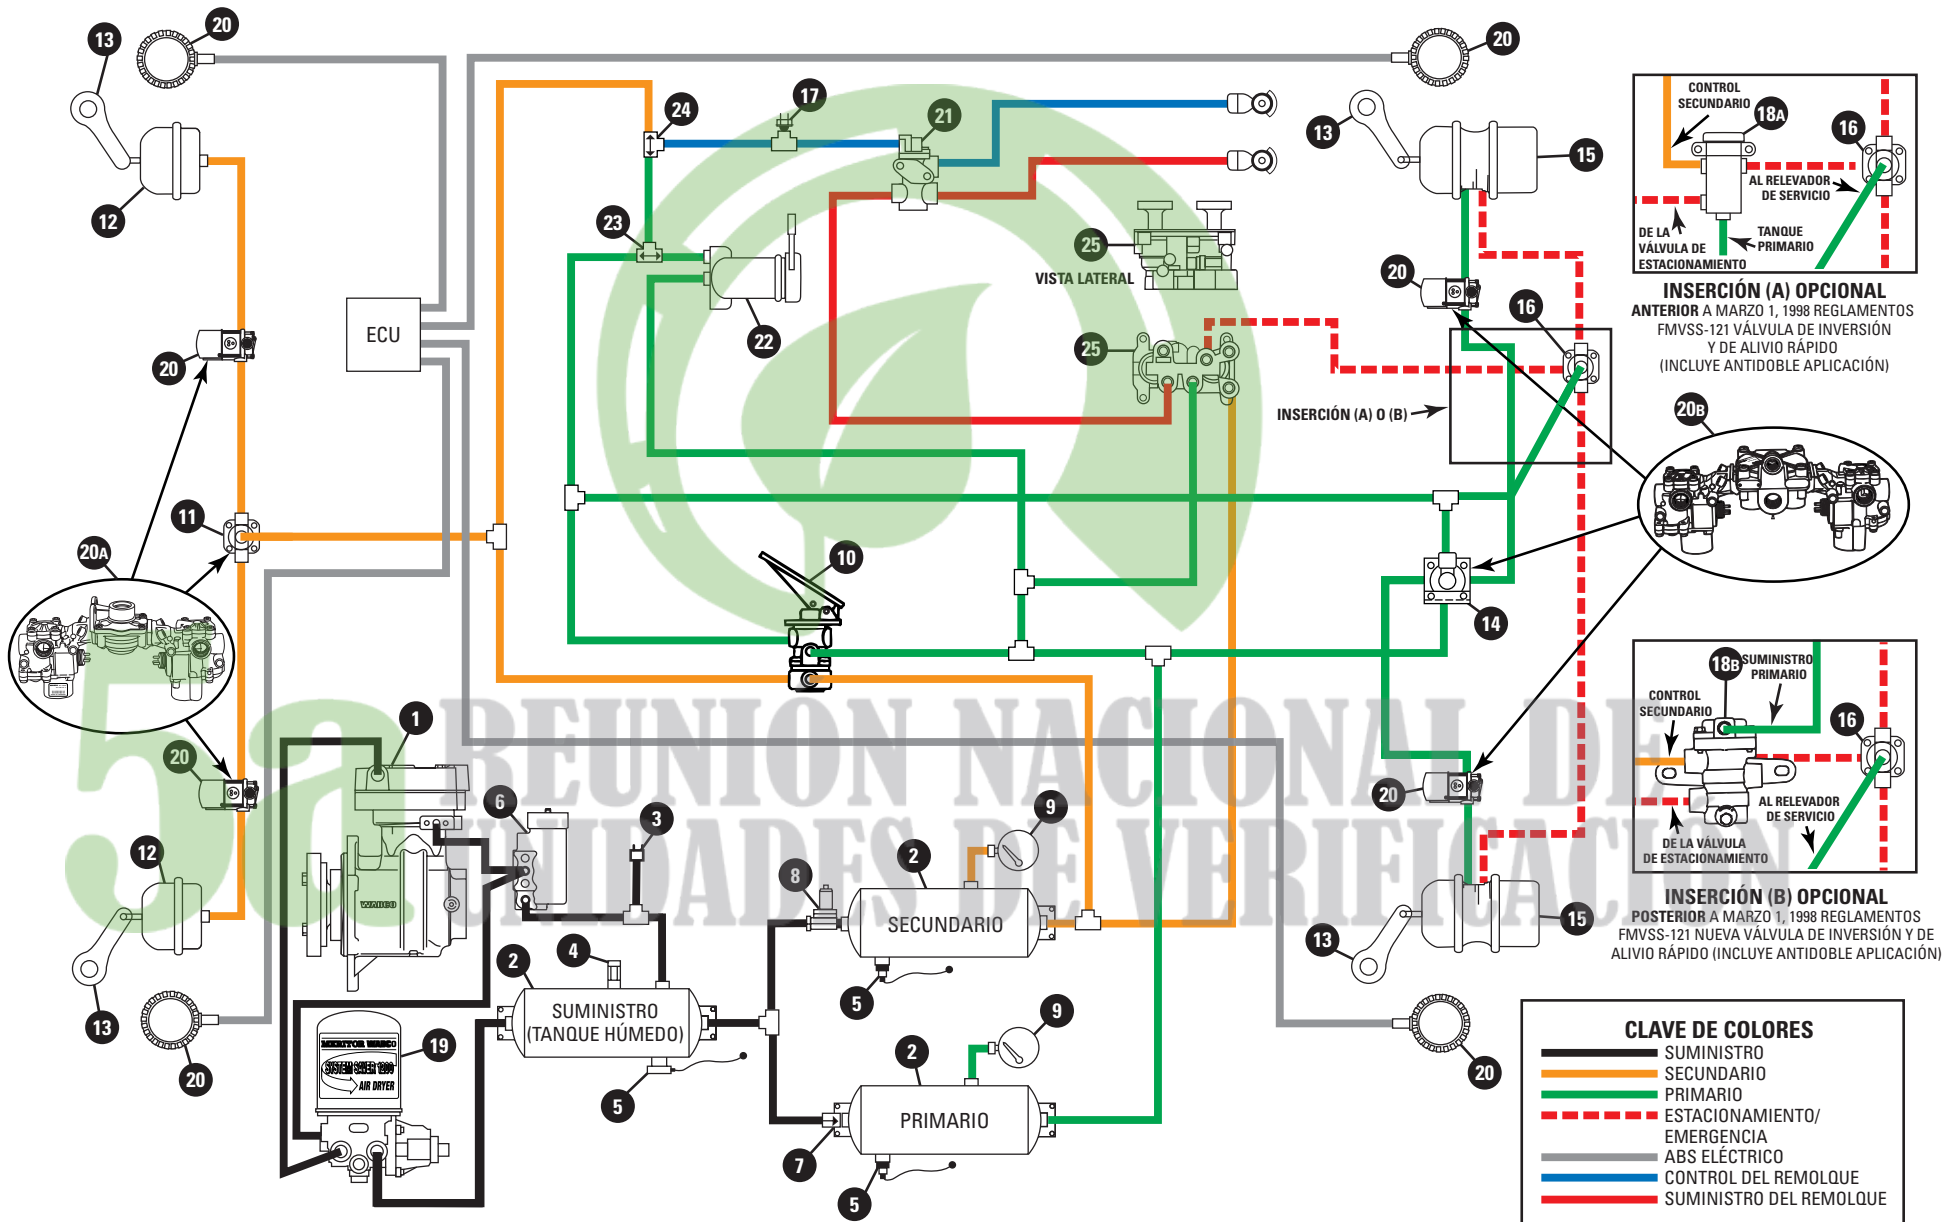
13
20
12
20
11
20A
20
12
13
20
ECU
24
17
21
23
22
25
VISTA LATERAL
25
10
1
6
3
9
2
8
SECUNDARIO
2
4
SUMINISTRO (TANQUE HÚMEDO)
5
5
19
MERITOR WABCO
SYSTEM SAVER 1200
AIR DRYER
9
2
PRIMARIO
7
5
WABCO
20
13
15
20
16
INSERCIÓN (A) O (B)
20B
14
20
15
13
20

CONTROL SECUNDARIO
18A
16
AL RELEVADOR DE SERVICIO
DE LA VÁLVULA DE ESTACIONAMIENTO
TANQUE PRIMARIO

INSERCIÓN (A) OPCIONAL
ANTERIOR A MARZO 1, 1998 REGLAMENTOS FMVSS-121 VÁLVULA DE INVERSIÓN Y DE ALIVIO RÁPIDO (INCLUYE ANTIDOBLE APLICACIÓN)

18B
SUMINISTRO PRIMARIO
CONTROL SECUNDARIO
16
AL RELEVADOR DE SERVICIO
DE LA VÁLVULA DE ESTACIONAMIENTO

INSERCIÓN (B) OPCIONAL
POSTERIOR A MARZO 1, 1998 REGLAMENTOS FMVSS-121 NUEVA VÁLVULA DE INVERSIÓN Y DE ALIVIO RÁPIDO (INCLUYE ANTIDOBLE APLICACIÓN)

CLAVE DE COLORES
SUMINISTRO
SECUNDARIO
PRIMARIO
ESTACIONAMIENTO/ EMERGENCIA
ABS ELÉCTRICO
CONTROL DEL REMOLQUE
SUMINISTRO DEL REMOLQUE

5a REUNION NACIONAL DE UNIDADES DE VERIFICACION